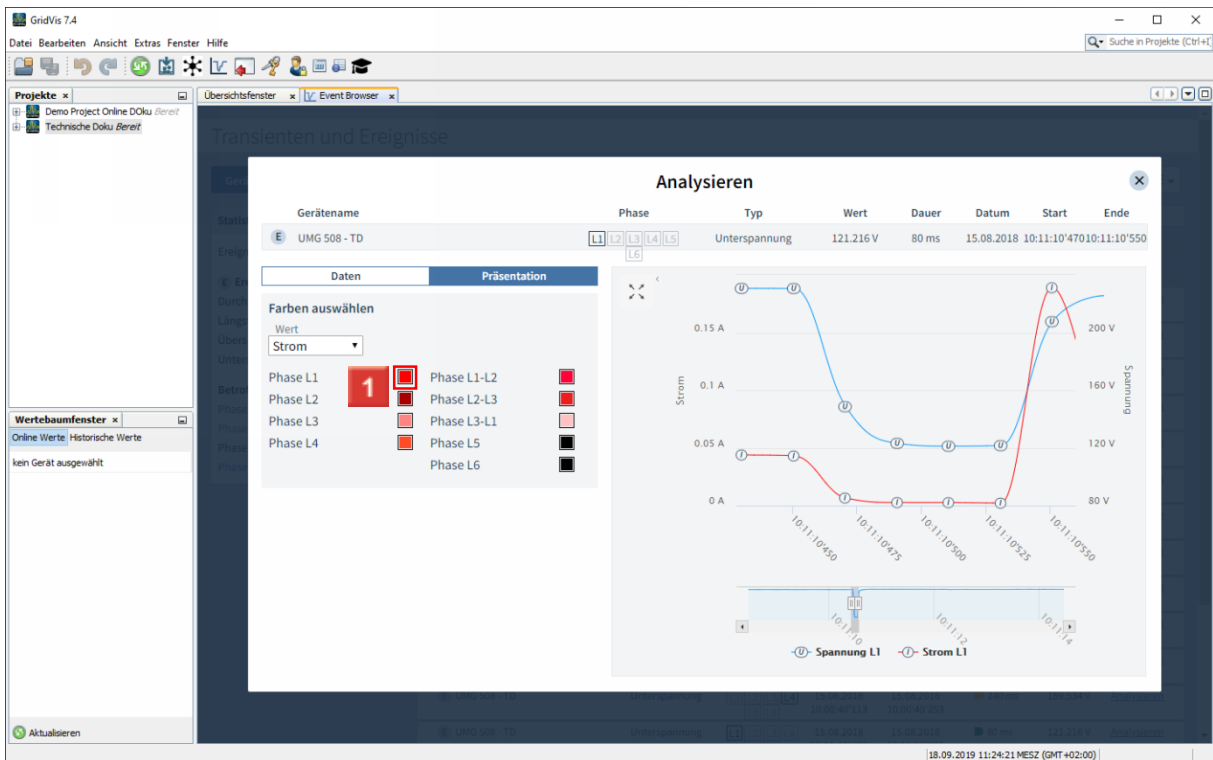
GridVis 7.4

Datei Bearbeiten Ansicht Extras Fenster Hilfe

Suche in Projekte (Ctrl+I)

Projekte ×

Demo Project Online DOku Bereit

Technische Doku Bereit

Übersichtsfenster × Event Browser ×

Transienten und Ereignisse

Analysieren

| Gerätename | Phase | Typ | Wert | Dauer | Datum | Start | Ende |
|---|---|---|---|---|---|---|---|
| E UMG 508 - TD | L1 L2 L3 L4 L5 L6 | Unterspannung | 121.216 V | 80 ms | 15.08.2018 | 10:11:10'470 | 10:11:10'550 |

Daten Präsentation

Farben auswählen

Wert

Strom

Phase L1 1

Phase L2

Phase L3

Phase L4

Phase L1-L2

Phase L2-L3

Phase L3-L1

Phase L5

Phase L6

0.15 A

0.1 A

0.05 A

0 A

Strom

200 V

160 V

120 V

80 V

Spannung

10:11:10'450

10:11:10'475

10:11:10'500

10:11:10'525

10:11:10'550

10:11:10

10:11:12

10:11:14

Spannung L1 Strom L1

Wertebaumfenster ×

Online Werte Historische Werte

kein Gerät ausgewählt

Aktualisieren

UMG 508 - TD Unterspannung 15.08.2018 15.08.2018

UMG 508 - TD Unterspannung 15.08.2018

18.09.2019 11:24:21 MESZ (GMT+02:00)